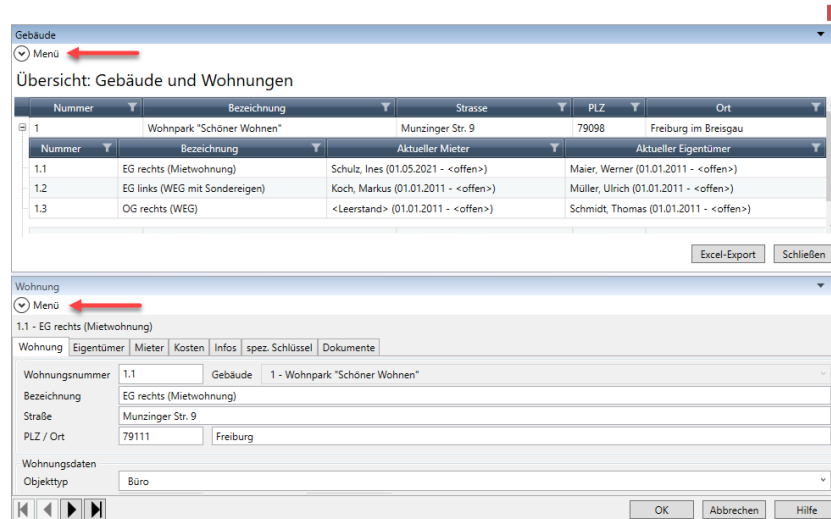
Gebäude

Menü

Übersicht: Gebäude und Wohnungen

| Nummer | Bezeichnung | Strasse | PLZ | Ort |
|---|---|---|---|---|
| 1 | Wohnpark "Schöner Wohnen" | Munzinger Str. 9 | 79098 | Freiburg im Breisgau |

| Nummer | Bezeichnung | Aktueller Mieter | Aktueller Eigentümer |
|---|---|---|---|
| 1.1 | EG rechts (Mietwohnung) | Schulz, Ines (01.05.2021 - <offen>) | Maier, Werner (01.01.2011 - <offen>) |
| 1.2 | EG links (WEG mit Sondereigen) | Koch, Markus (01.01.2011 - <offen>) | Müller, Ulrich (01.01.2011 - <offen>) |
| 1.3 | OG rechts (WEG) | <Leerstand> (01.01.2011 - <offen>) | Schmidt, Thomas (01.01.2011 - <offen>) |

Excel-Export Schließen

Wohnung

Menü

1.1 - EG rechts (Mietwohnung)

Wohnung Eigentümer Mieter Kosten Infos spez. Schlüssel Dokumente

Wohnungsnummer 1.1 Gebäude 1 - Wohnpark "Schöner Wohnen"

Bezeichnung EG rechts (Mietwohnung)

Straße Munzinger Str. 9

PLZ / Ort 79111 Freiburg

Wohnungsdaten

Objekttyp Büro

OK Abbrechen Hilfe